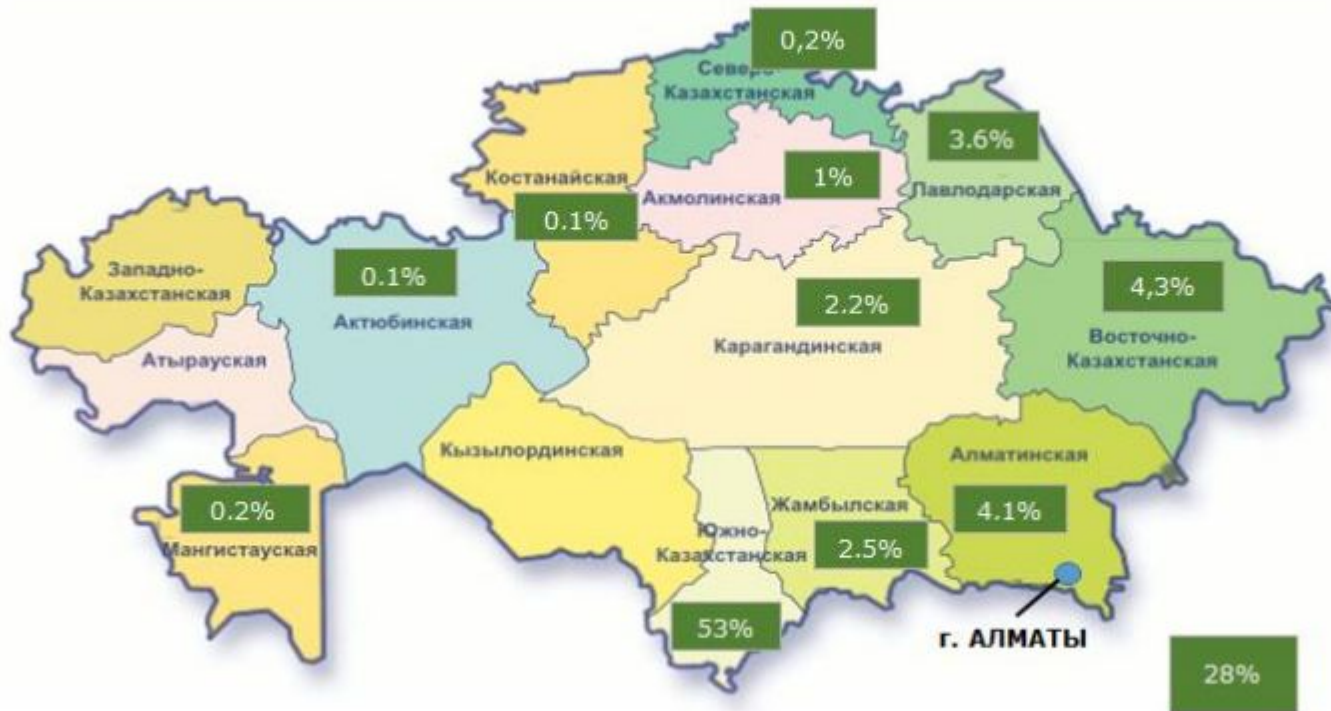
0,2%
Северо-Казахстанская
3.6%
Костанайская
1%
Акмолинская
Павлодарская
0.1%
Западно-Казахстанская
0.1%
Актюбинская
2.2%
4,3%
Восточно-Казахстанская
Атырауская
Карагандинская
Кызылординская
Алматинская
0.2%
Мангистауская
Жамбылская
4.1%
Южно-Казахстанская
2.5%
53%
г. АЛМАТЫ
28%